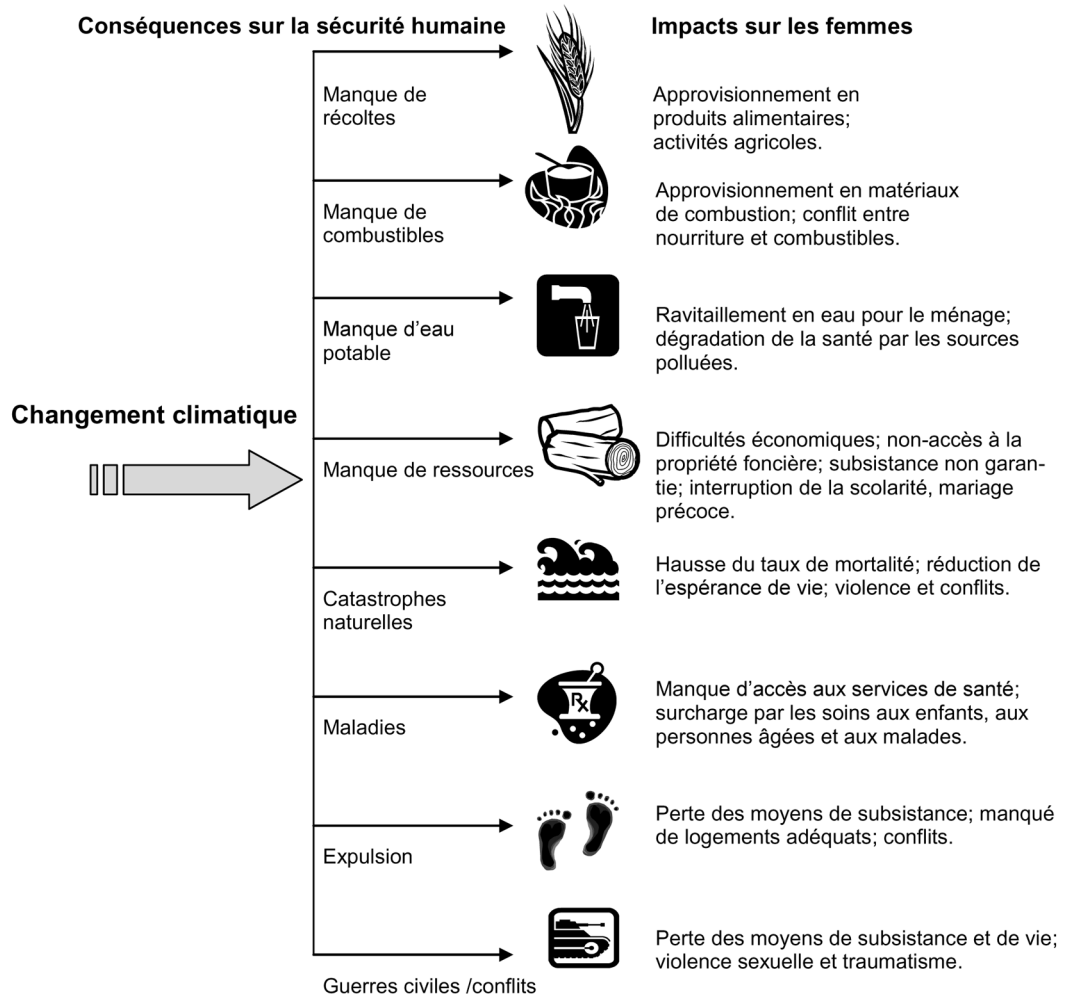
Conséquences sur la sécurité humaine

Impacts sur les femmes

Changement climatique

Manque de récoltes

Approvisionnement en produits alimentaires; activités agricoles.

Manque de combustibles

Approvisionnement en matériaux de combustion; conflit entre nourriture et combustibles.

Manque d'eau potable

Ravitaillement en eau pour le ménage; dégradation de la santé par les sources polluées.

Manque de ressources

Difficultés économiques; non-accès à la propriété foncière; subsistance non garantie; interruption de la scolarité, mariage précoce.

Catastrophes naturelles

Hausse du taux de mortalité; réduction de l'espérance de vie; violence et conflits.

Maladies

Rx

Manque d'accès aux services de santé; surcharge par les soins aux enfants, aux personnes âgées et aux malades.

Expulsion

Perte des moyens de subsistance; manqué de logements adéquats; conflits.

Guerres civiles /conflits

Perte des moyens de subsistance et de vie; violence sexuelle et traumatisme.